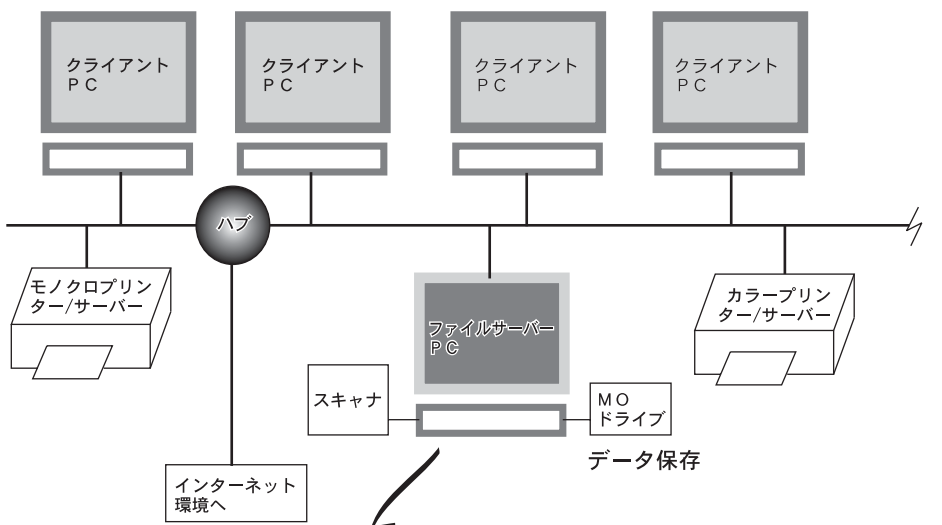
クライアント
PC

クライアント
PC

クライアント
PC

クライアント
PC

ハブ

モノクロプリンター/サーバー

ファイルサーバーPC

カラープリンター/サーバー

スキャナ

MO
ドライブ

データ保存

インターネット環境へ